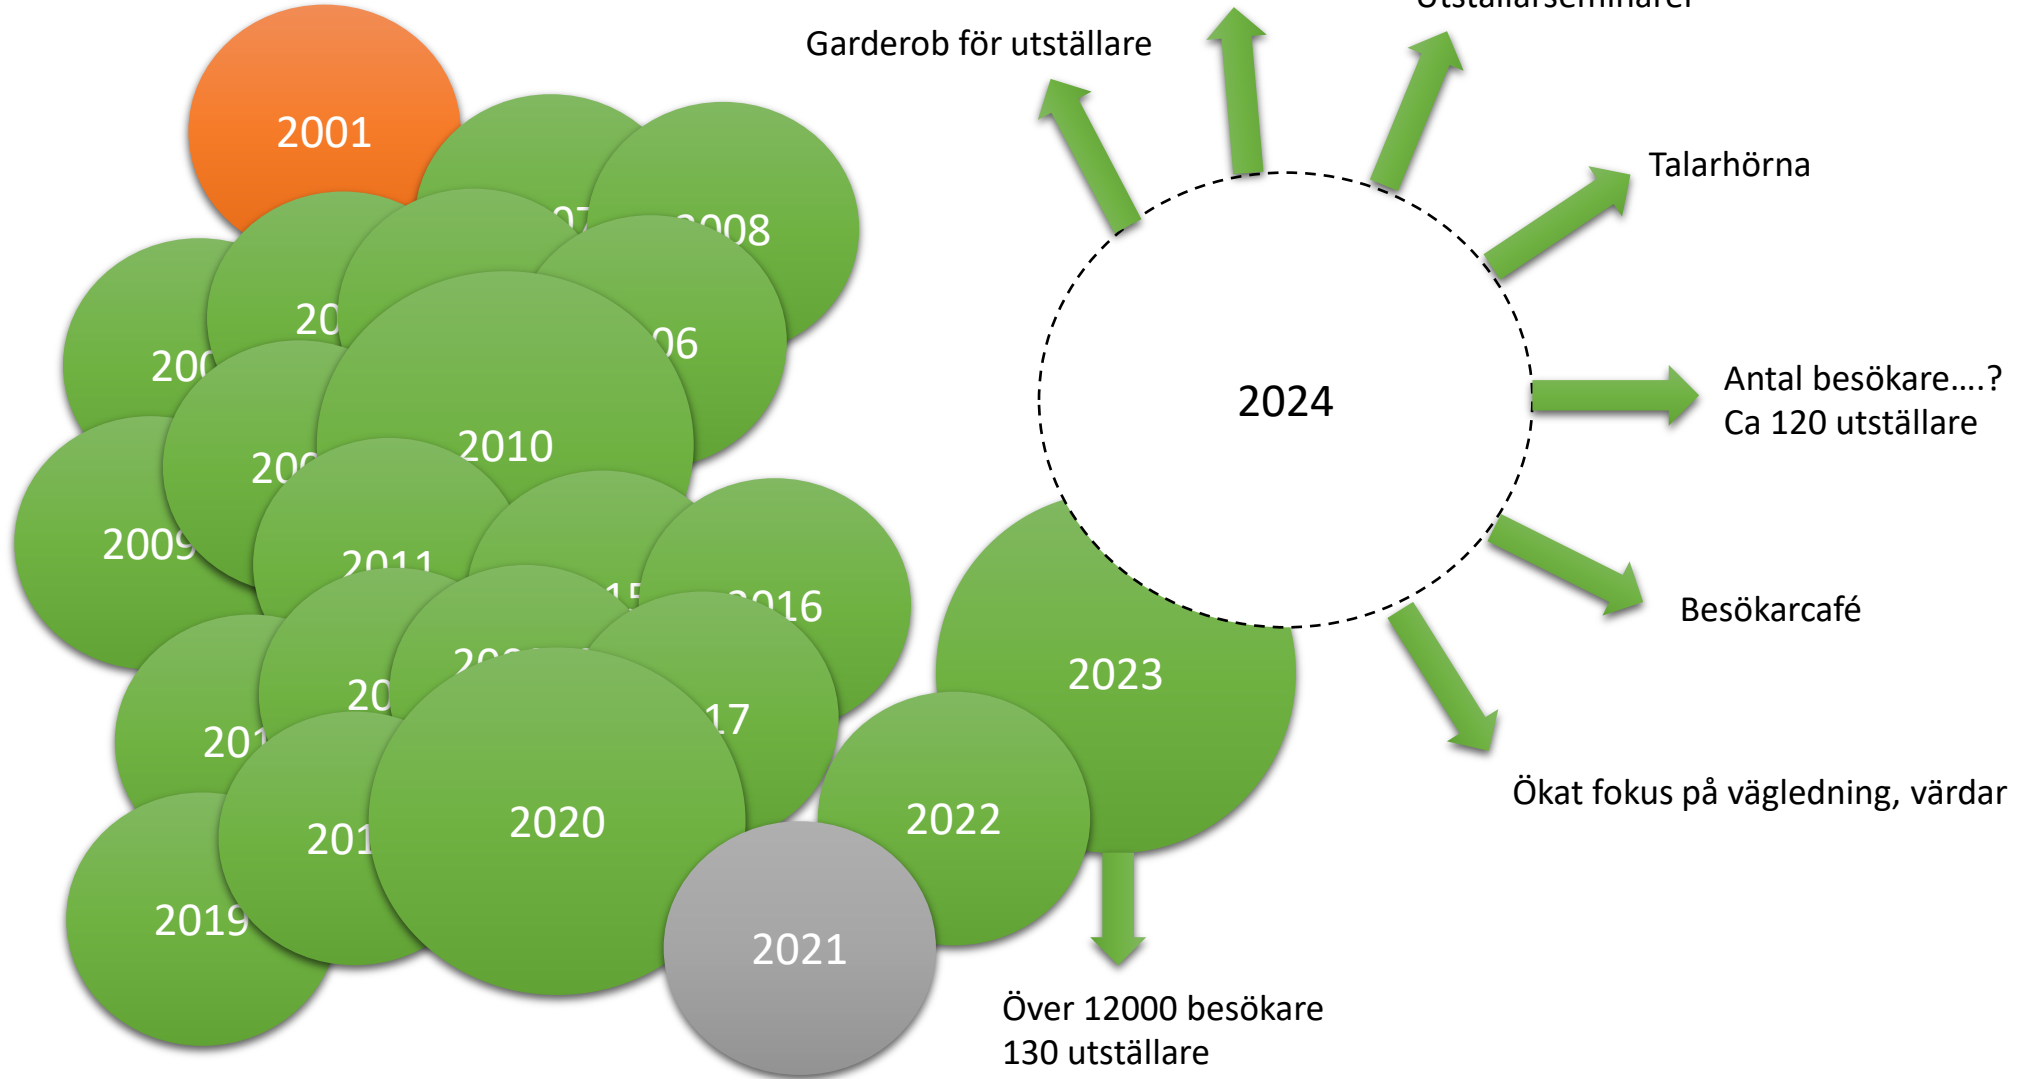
Utställarseminarier

Garderob för utställare

Talarhörna

2001

2008

20

200

06

2010

200

2009

2011

2016

20

201

17

2023

2024

Antal besökare….?
Ca 120 utställare

Besökarcafé

Ökat fokus på vägledning, värdar

201

2020

2022

2019

2021

Över 12000 besökare
130 utställare